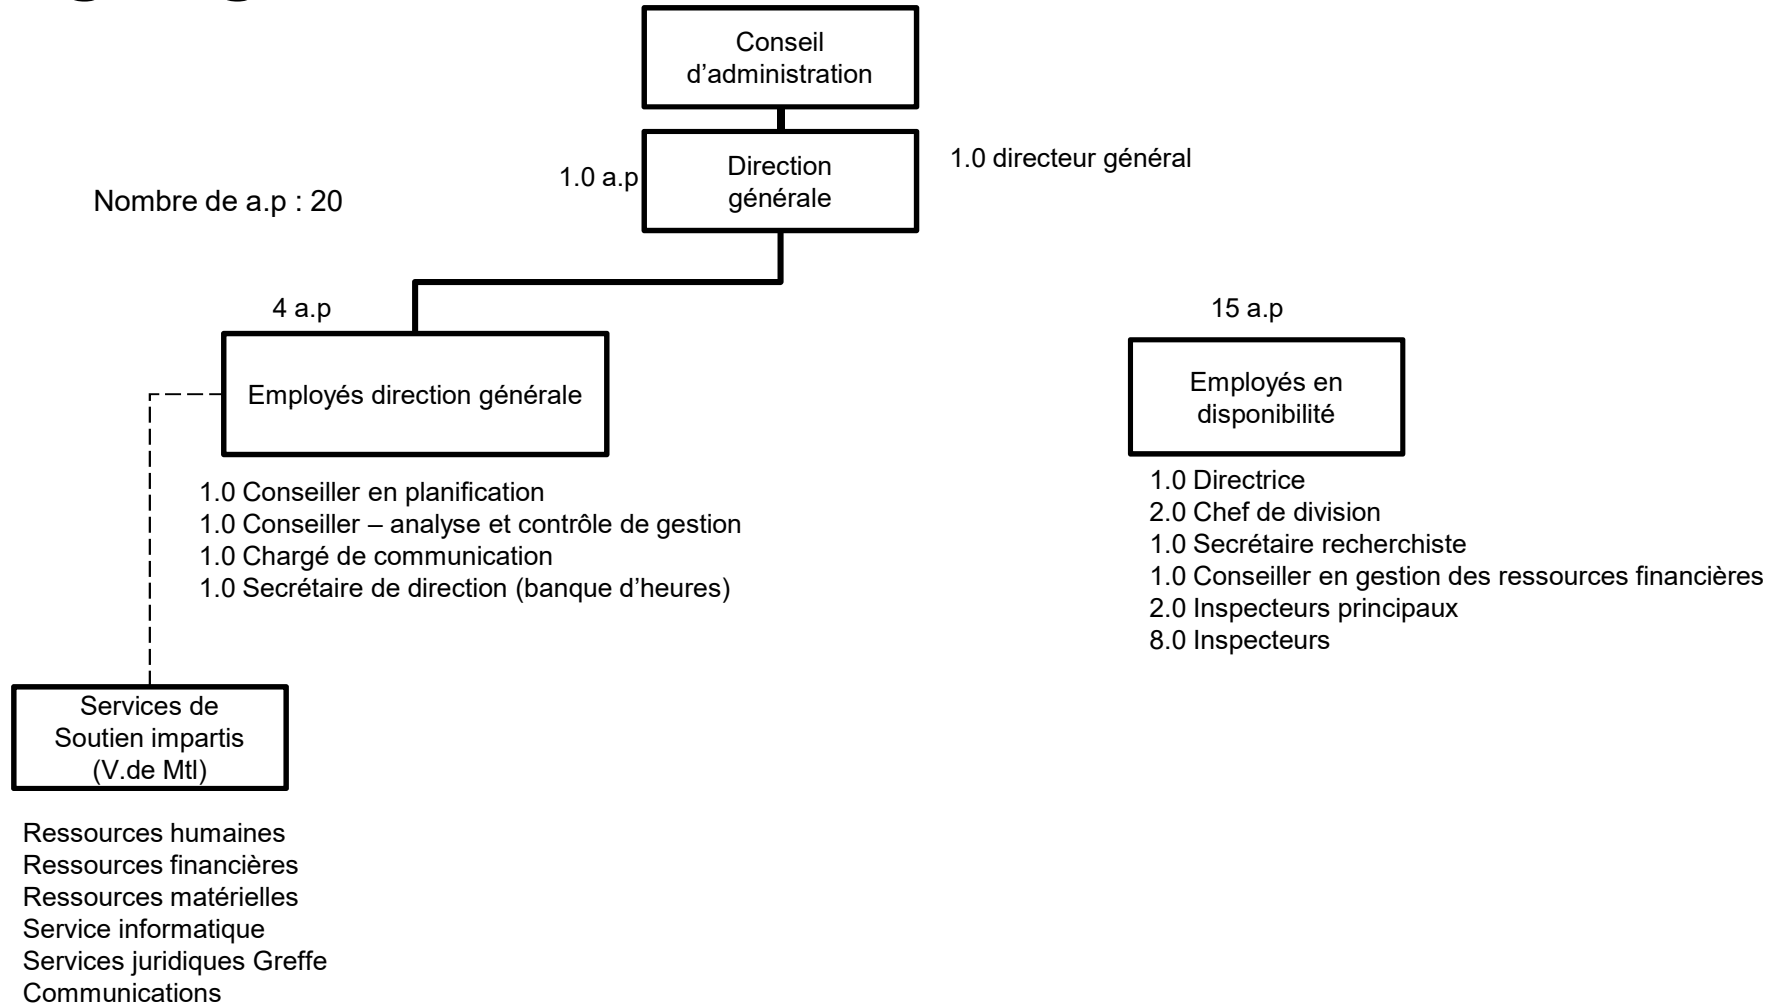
Conseil d'administration

1.0 a.p

Direction générale

1.0 directeur général

Nombre de a.p : 20

4 a.p

Employés direction générale

1.0 Conseiller en planification
1.0 Conseiller – analyse et contrôle de gestion
1.0 Chargé de communication
1.0 Secrétaire de direction (banque d'heures)

15 a.p

Employés en disponibilité

1.0 Directrice
2.0 Chef de division
1.0 Secrétaire recherchiste
1.0 Conseiller en gestion des ressources financières
2.0 Inspecteurs principaux
8.0 Inspecteurs

Services de Soutien impartis (V.de Mtl)

Ressources humaines
Ressources financières
Ressources matérielles
Service informatique
Services juridiques Greffe
Communications